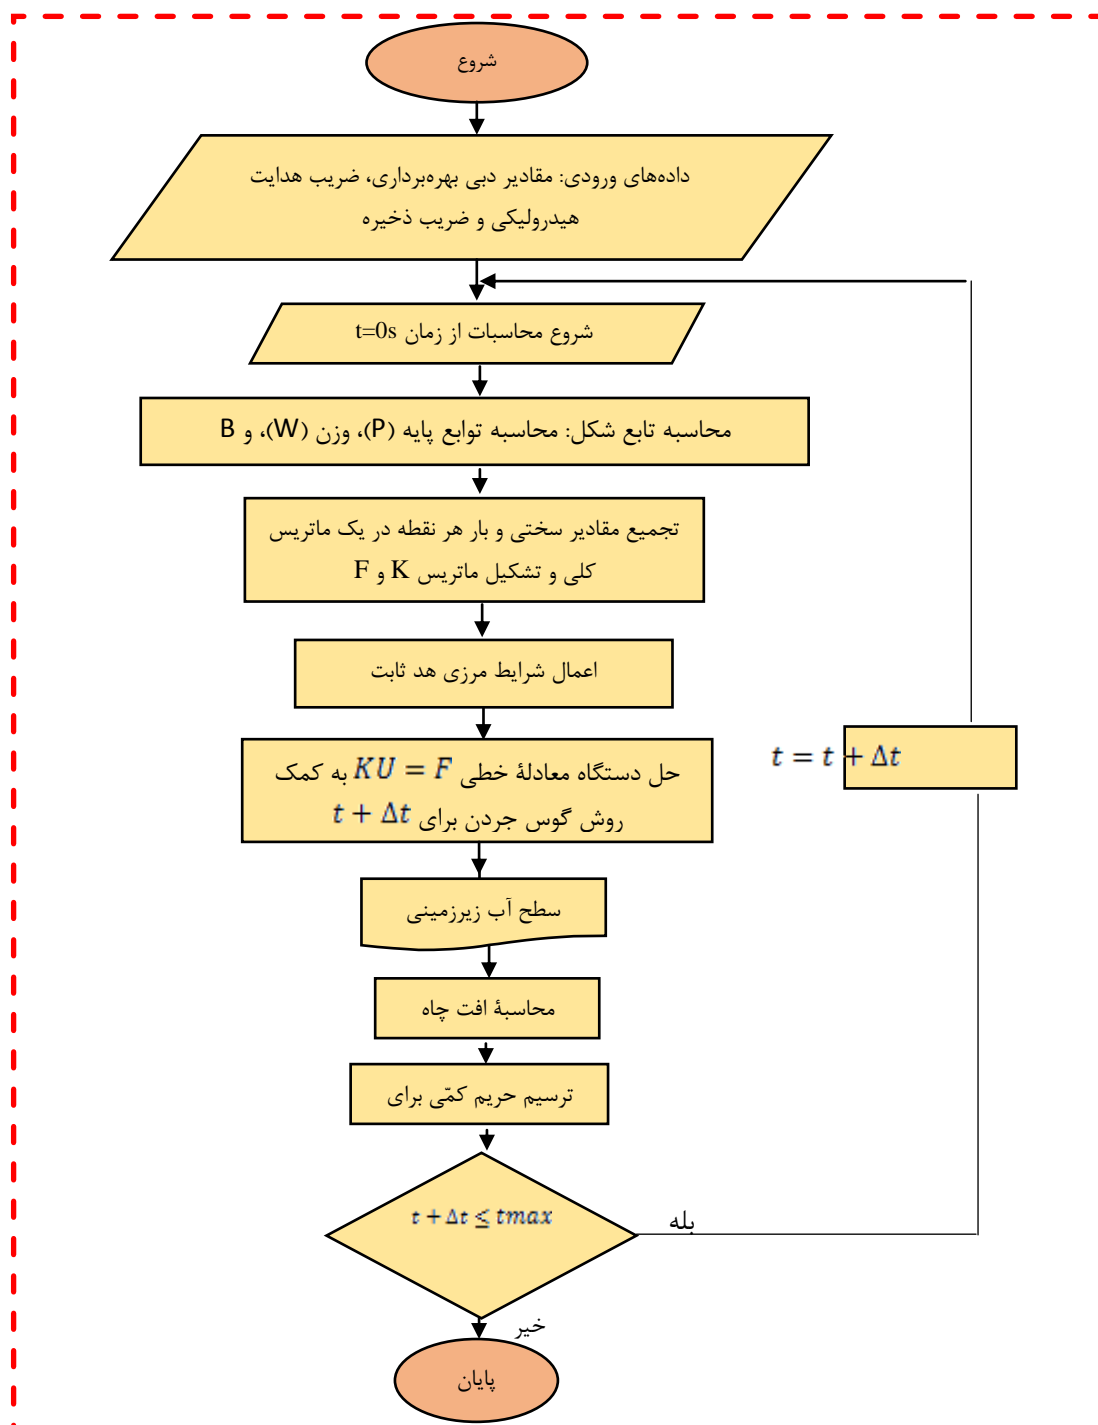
شروع

داده‌های ورودی: مقادیر دبی بهره‌برداری، ضریب هدایت هیدرولیکی و ضریب ذخیره

شروع محاسبات از زمان t=0s

محاسبه تابع شکل: محاسبه توابع پایه (P)، وزن (W)، و B

تجمیع مقادیر سختی و بار هر نقطه در یک ماتریس کلی و تشکیل ماتریس K و F

اعمال شرایط مرزی هد ثابت

حل دستگاه معادلهٔ خطی $KU = F$ به کمک روش گوس جردن برای $t + \Delta t$

$t = t + \Delta t$

سطح آب زیرزمینی

محاسبهٔ افت چاه

ترسیم حریم کمّی برای

$t + \Delta t \leq tmax$

بله

خیر

پایان